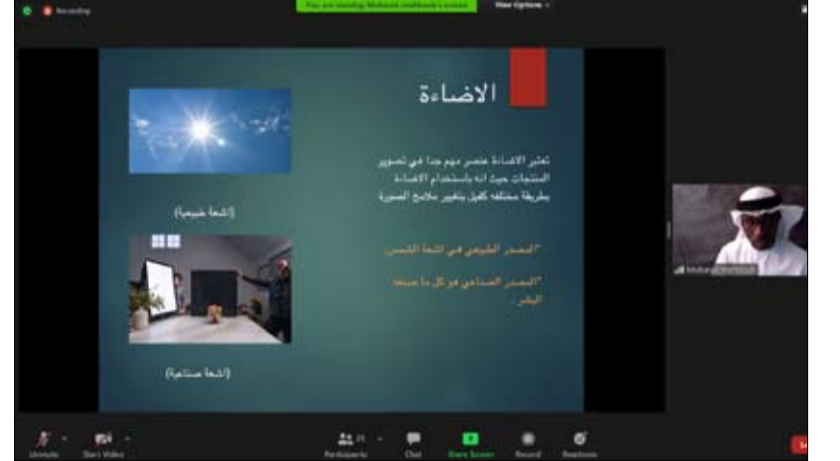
Recording

You are viewing Mubarak mahboob's screen

View Options

الاضاءة

تعتبر الاضاءة عنصر مهم جدا في تصوير المنتجات حيث انه باستخدام الاضاءة بطريقة مختلفة كفيل بتغيير ملامح الصورة

*المصدر الطبيعي هي اشعة الشمس.

*المصدر الصناعي هو كل ما صنعه البشر.

(اشعة طبيعية)

(اشعة صناعية)

Mubarak mahboob

Unmute

Start Video

Participants

Chat

Share Screen

Record

Reactions